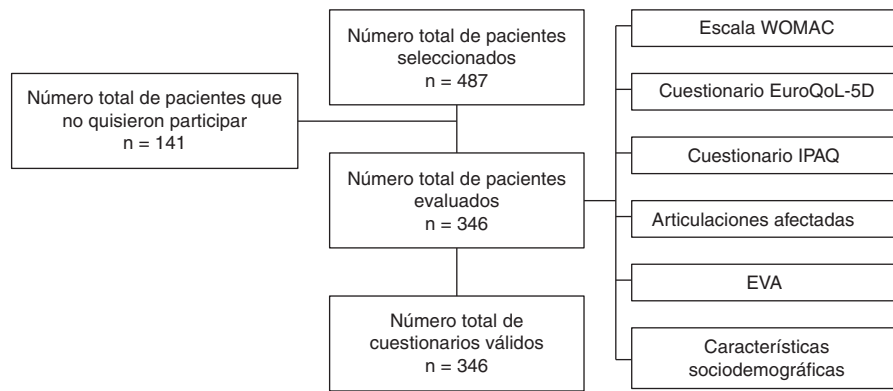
Número total de pacientes seleccionados
n = 487

Número total de pacientes que no quisieron participar
n = 141

Número total de pacientes evaluados
n = 346

Número total de cuestionarios válidos
n = 346

Escala WOMAC

Cuestionario EuroQoL-5D

Cuestionario IPAQ

Articulaciones afectadas

EVA

Características sociodemográficas